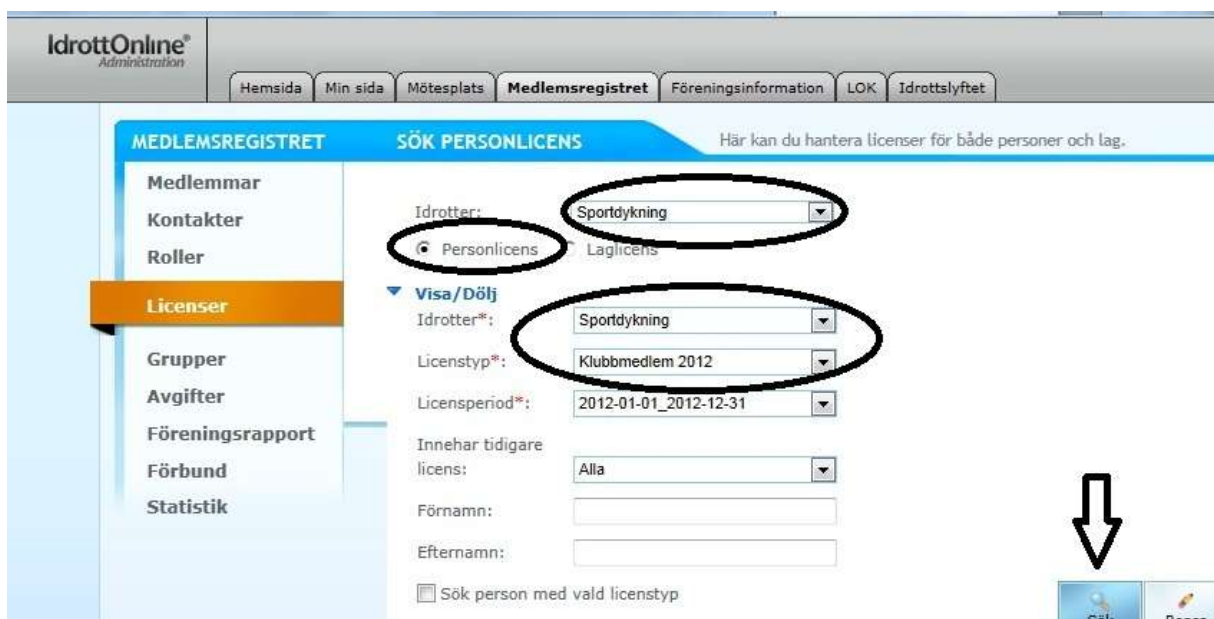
IdrottOnline®
Administration

Hemsida | Min sida | Mötesplats | Medlemsregistret | Föreningsinformation | LOK | Idrottslyftet

MEDLEMSREGISTRET

SÖK PERSONLICENS

Här kan du hantera licenser för både personer och lag.

Medlemmar
Kontakter
Roller
Licenser
Grupper
Avgifter
Föreningsrapport
Förbund
Statistik

Idrotter: Sportdykning

Personlicens  Laglicens

Visa/Dölj

Idrotter*: Sportdykning

Licenstyp*: Klubbmedlem 2012

Licensperiod*: 2012-01-01_2012-12-31

Innehar tidigare licens: Alla

Förnamn:

Efternamn:

Sök person med vald licenstyp

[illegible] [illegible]